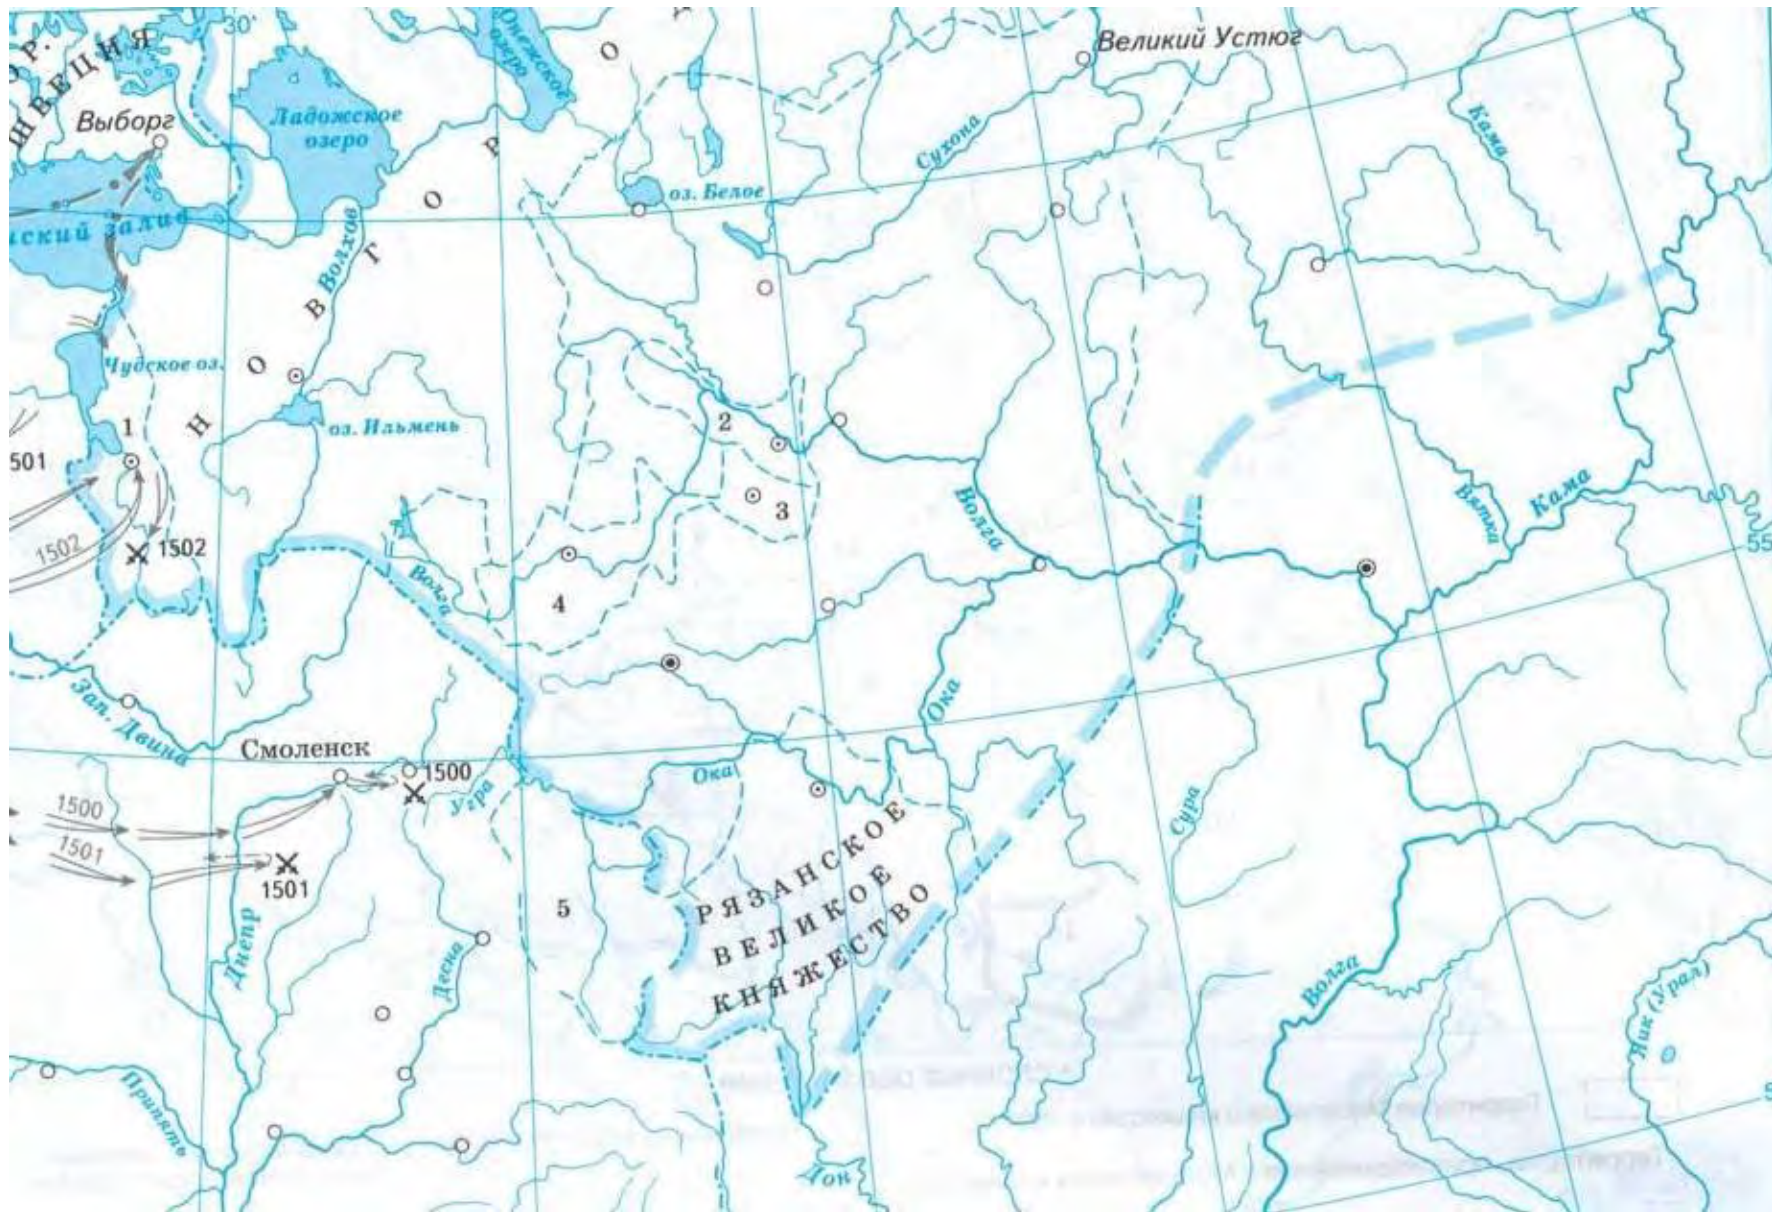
Р.
ШВЕЦИЯ
30°
Онежское озеро
Великий Устюг
Выборг
Ладожское озеро
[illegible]ский залив
Сухона
Кама
оз. Белое
Н О В Г О Р О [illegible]
Волхов
Чудское оз.
оз. Ильмень
1
2
3
501
1502
1502
Волга
Вятка
Кама
55
4
Волга
Зап. Двина
Ока
Смоленск
1500
Ока
Угра
1500
1501
1501
Сура
5
РЯЗАНСКОЕ ВЕЛИКОЕ КНЯЖЕСТВО
Днепр
Десна
Волга
Яик (Урал)
Припять
Дон